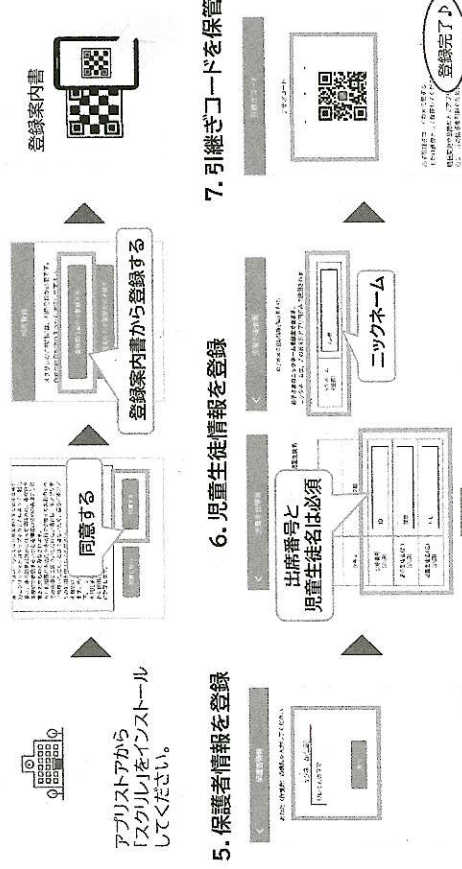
アプリストアから「スクリレ」をインストールしてください。

同意する

登録案内書から登録する

登録案内書

5. 保護者情報を登録

6. 児童生徒情報を登録

出席番号と児童生徒名は必須

ニックネーム

7. 引継ぎコードを保管

登録完了